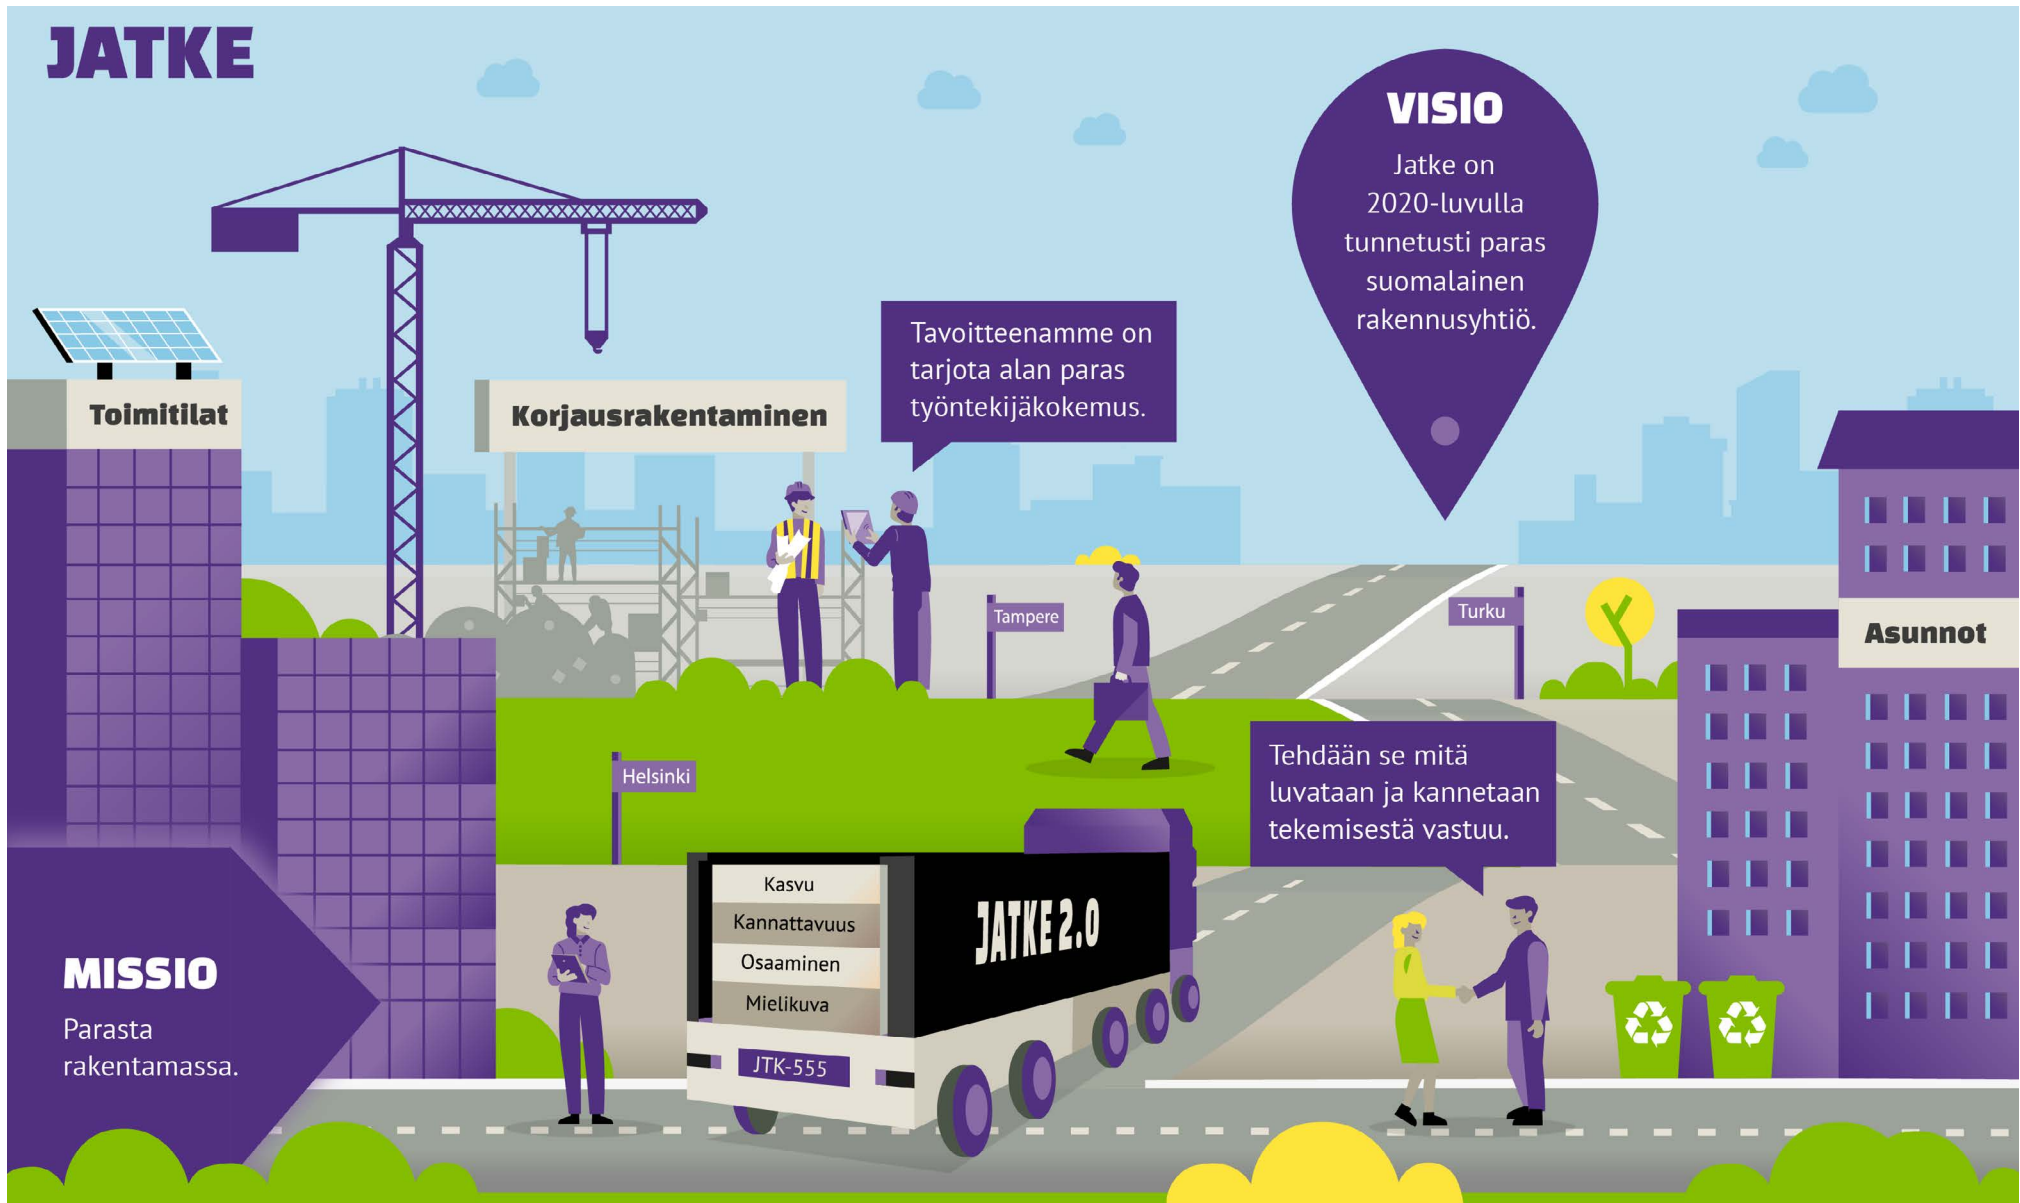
JATKE

VISIO

Jatke on 2020-luvulla tunnetusti paras suomalainen rakennusyhtiö.

Toimitilat

Korjausrakentaminen

Tavoitteenamme on tarjota alan paras työntekijäkokemus.

Tampere

Turku

Asunnot

Helsinki

Tehdään se mitä luvataan ja kannetaan tekemisestä vastuu.

Kasvu

Kannattavuus

Osaaminen

Mielikuva

JATKE 2.0

JTK-555

MISSIO

Parasta rakentamassa.